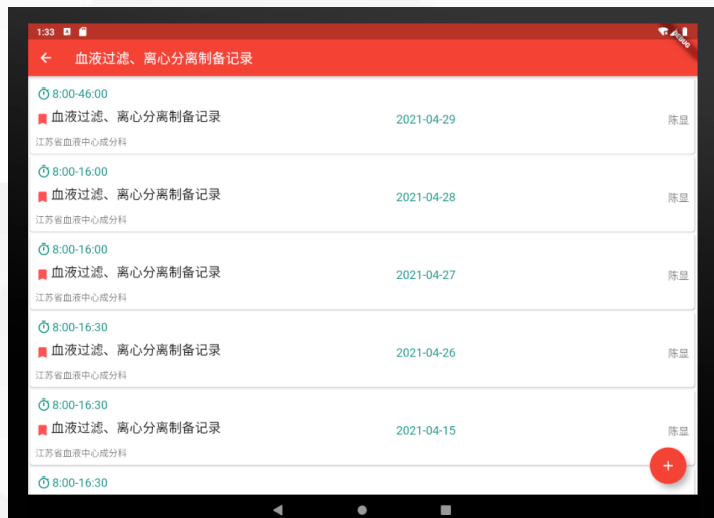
1:33

DEBUG

血液过滤、离心分离制备记录

8:00-46:00
血液过滤、离心分离制备记录 2021-04-29 陈显
江苏省血液中心成分科

8:00-16:00
血液过滤、离心分离制备记录 2021-04-28 陈显
江苏省血液中心成分科

8:00-16:00
血液过滤、离心分离制备记录 2021-04-27 陈显
江苏省血液中心成分科

8:00-16:30
血液过滤、离心分离制备记录 2021-04-26 陈显
江苏省血液中心成分科

8:00-16:30
血液过滤、离心分离制备记录 2021-04-15 陈显
江苏省血液中心成分科

8:00-16:30

+